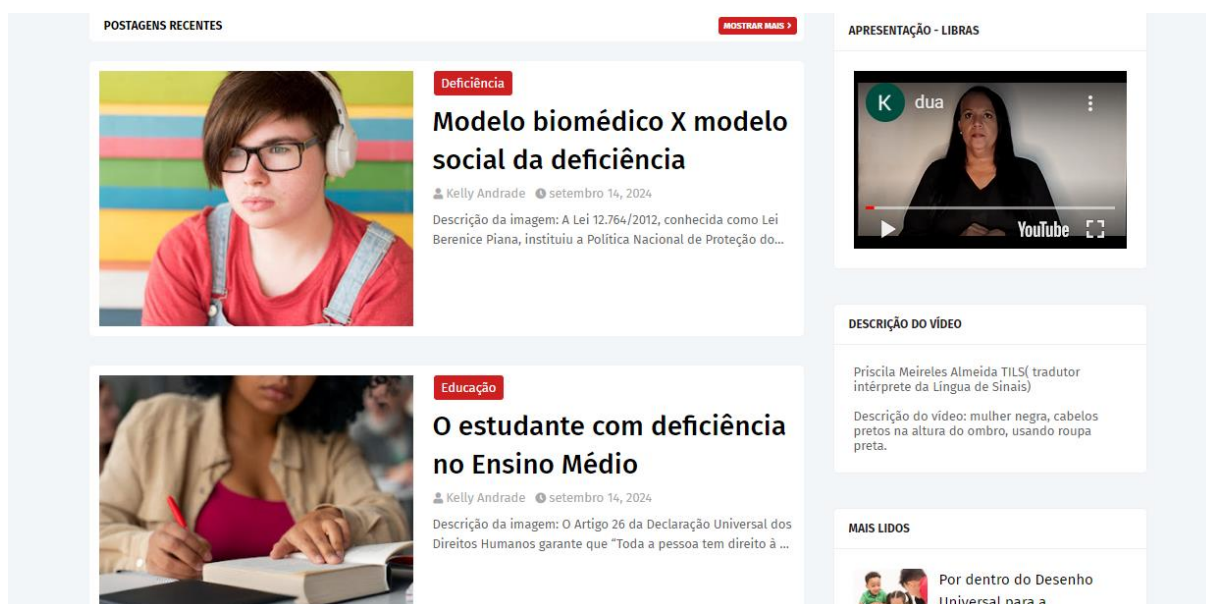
POSTAGENS RECENTES

MOSTRAR MAIS ›

Deficiência

Modelo biomédico X modelo social da deficiência

Kelly Andrade setembro 14, 2024

Descrição da imagem: A Lei 12.764/2012, conhecida como Lei Berenice Piana, instituiu a Política Nacional de Proteção do...

Educação

O estudante com deficiência no Ensino Médio

Kelly Andrade setembro 14, 2024

Descrição da imagem: O Artigo 26 da Declaração Universal dos Direitos Humanos garante que "Toda a pessoa tem direito à ...

APRESENTAÇÃO - LIBRAS

K dua

YouTube

DESCRIÇÃO DO VÍDEO

Priscila Meireles Almeida TILS( tradutor intérprete da Língua de Sinais)

Descrição do vídeo: mulher negra, cabelos pretos na altura do ombro, usando roupa preta.

MAIS LIDOS

Por dentro do Desenho Universal para a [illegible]